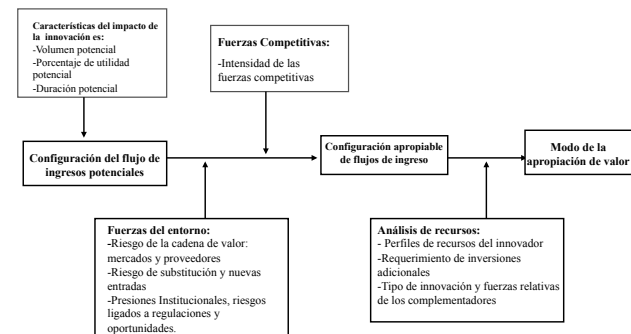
Características del impacto de la innovación es:
-Volumen potencial
-Porcentaje de utilidad potencial
-Duración potencial

Fuerzas Competitivas:
-Intensidad de las fuerzas competitivas

Configuración del flujo de ingresos potenciales

Configuración apropiable de flujos de ingreso

Modo de la apropiación de valor

Fuerzas del entorno:
-Riesgo de la cadena de valor: mercados y proveedores
-Riesgo de substitución y nuevas entradas
-Presiones Institucionales, riesgos ligados a regulaciones y oportunidades.

Análisis de recursos:
- Perfiles de recursos del innovador
-Requerimiento de inversiones adicionales
-Tipo de innovación y fuerzas relativas de los complementadores